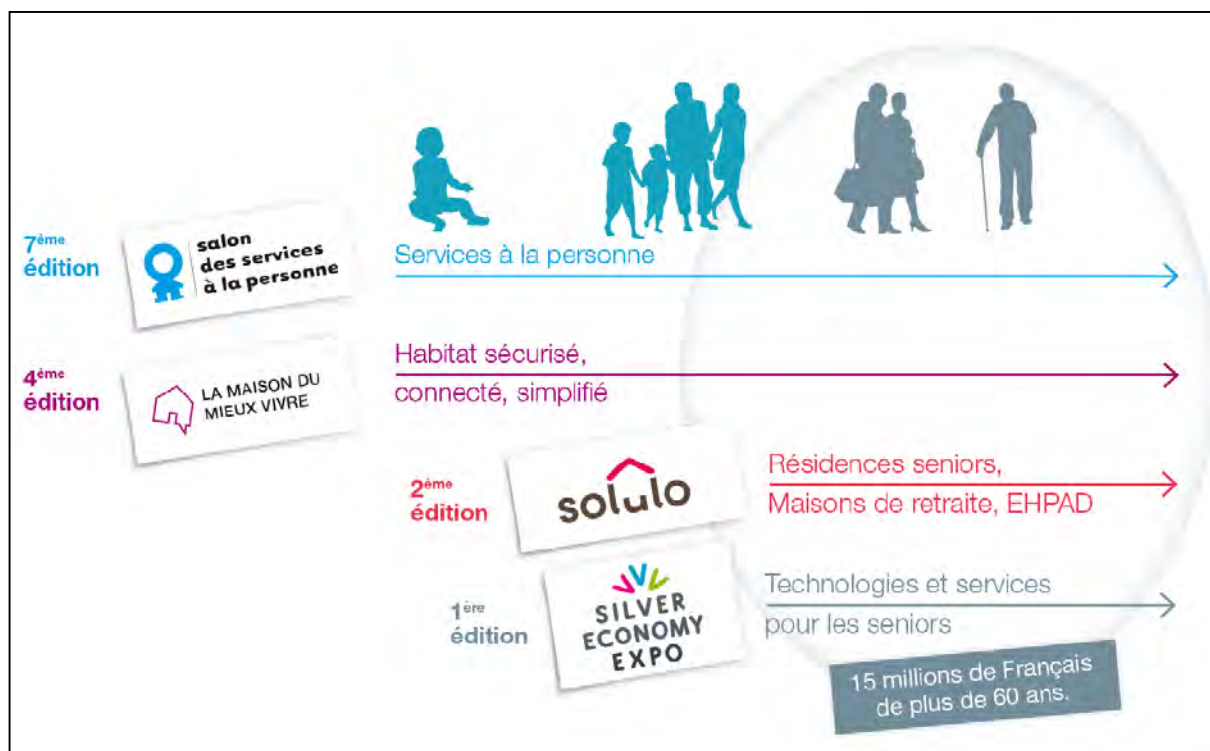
7$^{ème}$ édition

salon des services à la personne

Services à la personne

4$^{ème}$ édition

LA MAISON DU MIEUX VIVRE

Habitat sécurisé, connecté, simplifié

2$^{ème}$ édition

solulo

Résidences seniors, Maisons de retraite, EHPAD

1$^{ère}$ édition

SILVER ECONOMY EXPO

Technologies et services pour les seniors

15 millions de Français de plus de 60 ans.